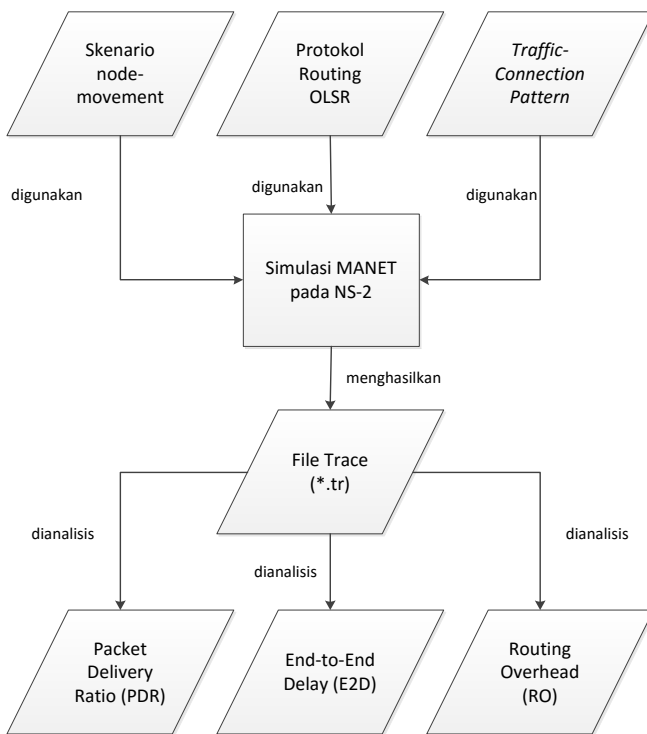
Skenario node-movement

Protokol Routing OLSR

Traffic-Connection Pattern

digunakan

digunakan

digunakan

Simulasi MANET pada NS-2

menghasilkan

File Trace (*.tr)

dianalisis

dianalisis

dianalisis

Packet Delivery Ratio (PDR)

End-to-End Delay (E2D)

Routing Overhead (RO)